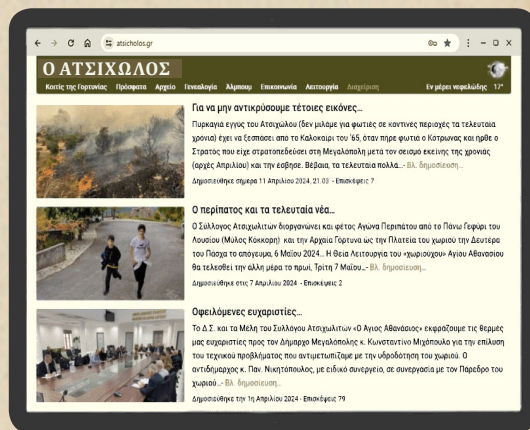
atsicholos.gr

Ο ΑΤΣΙΧΩΛΟΣ

Κοιτίς της Γορτυνίας Πρόσφατα Αρχείο Γενεαλογία Άλμπουμ Επικοινωνία Λειτουργία Διαχείριση Εν μέρει νεφελώδης 17°

Για να μην αντικρύσουμε τέτοιες εικόνες...

Πυρκαγιά εγγύς του Ατσιχώλου (δεν μιλάμε για φωτιές σε καντινές περιοχές τα τελευταία χρόνια) έχει να ξεσπάσει από το Καλοκαίρι του '65, όταν πήρε φωτιά ο Κοτρωνας και ήρθε ο Στρατος που είχε στρατοπεδεύσει στη Μεγαλόπολη μετα τον σεισμό εκείνης της χρονιάς (αρχές Απριλίου) και την έσβησε. Βέβαια, τα τελευταία πολλά...- Βλ. δημοσίευση...

Δημοσιεύθηκε σήμερα 11 Απριλίου 2024, 21:03 · Επισκέψεις 7

Ο περίπατος και τα τελευταία νέα...

Ο Σύλλογος Ατσιχωλιτών διοργανώνει και φέτος Αγώνα Περιπάτου από το Πάνω Γεφύρι του Λουσίου (Μύλος Κόκκορη) και την Αρχαία Γόρτυνα ώς την Πλατεία του χωριού την Δευτέρα του Πάσχα το απόγευμα, 6 Μαΐου 2024... Η Θεία Λειτουργία του «χωριούχου» Αγίου Αθανασίου θα τελεσθεί την άλλη μέρα το πρωί, Τρίτη 7 Μαΐου...- Βλ. δημοσίευση...

Δημοσιεύθηκε στις 7 Απριλίου 2024 · Επισκέψεις 2

Οφειλόμενες ευχαριστίες...

Το Δ.Σ. και τα Μέλη του Συλλόγου Ατσιχωλιτών «Ο Άγιος Αθανάσιος» εκφράζουμε τις θερμές μας ευχαριστίες προς τον Δήμαρχο Μεγαλόπολης κ. Κωνσταντίνο Μιχόπουλο για την επίλυση του τεχνικού προβλήματος που αντιμετωπίζαμε με την υδροδότηση του χωριού. Ο αντιδήμαρχος κ. Παν. Νικητόπουλος, με ειδικό συνεργείο, σε συνεργασία με τον Πάρεδρο του χωριού...- Βλ. δημοσίευση...

Δημοσιεύθηκε την 1η Απριλίου 2024 · Επισκέψεις 79